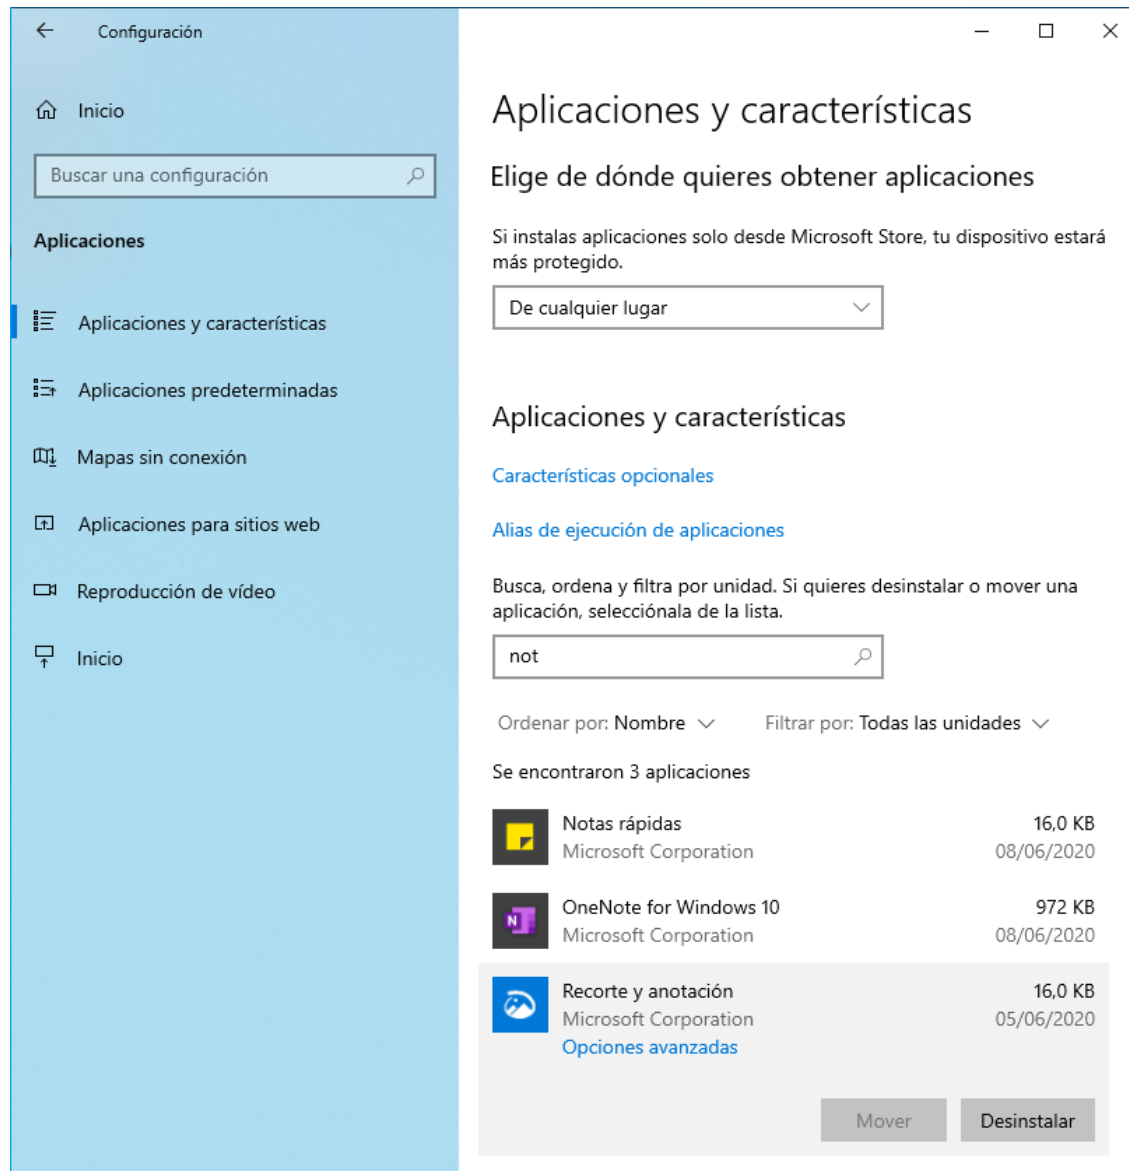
Configuración

Inicio

Buscar una configuración

Aplicaciones

Aplicaciones y características

Aplicaciones predeterminadas

Mapas sin conexión

Aplicaciones para sitios web

Reproducción de vídeo

Inicio

Aplicaciones y características

Elige de dónde quieres obtener aplicaciones

Si instalas aplicaciones solo desde Microsoft Store, tu dispositivo estará más protegido.

De cualquier lugar

Aplicaciones y características

Características opcionales

Alias de ejecución de aplicaciones

Busca, ordena y filtra por unidad. Si quieres desinstalar o mover una aplicación, selecciónala de la lista.

not

Ordenar por: Nombre

Filtrar por: Todas las unidades

Se encontraron 3 aplicaciones

Notas rápidas
Microsoft Corporation
16,0 KB
08/06/2020

OneNote for Windows 10
Microsoft Corporation
972 KB
08/06/2020

Recorte y anotación
Microsoft Corporation
Opciones avanzadas
16,0 KB
05/06/2020

Mover
Desinstalar